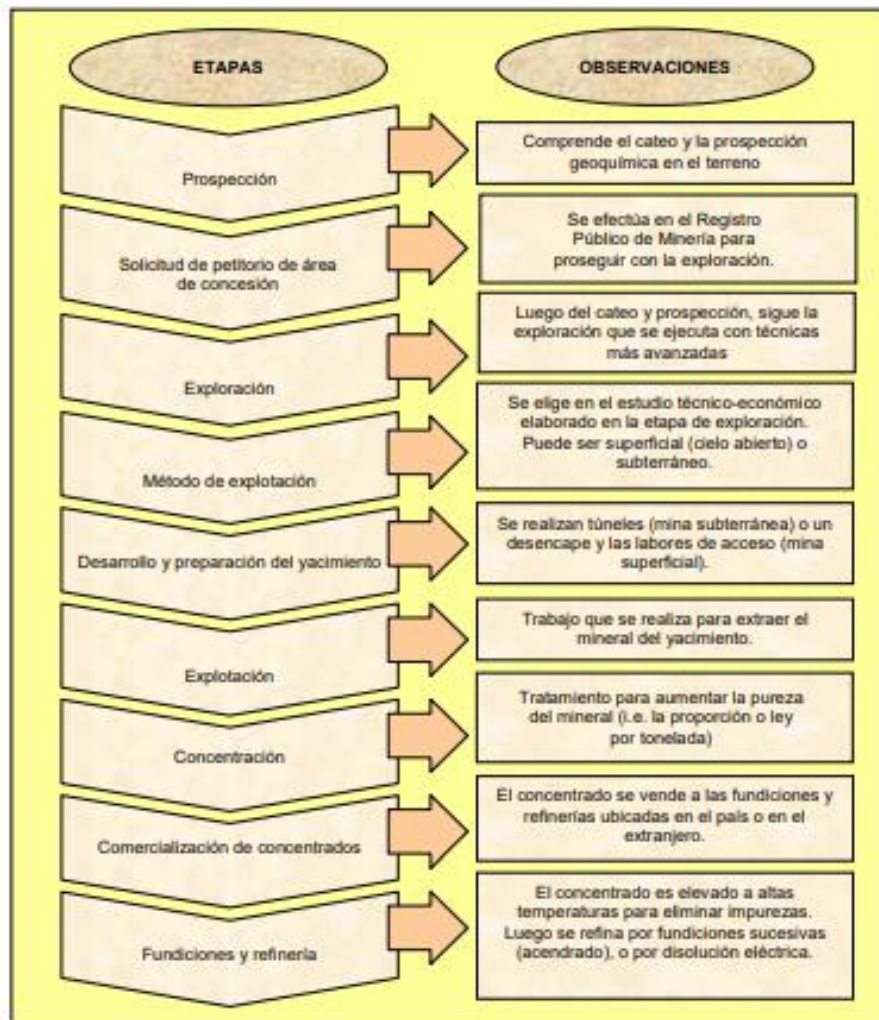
ETAPAS

OBSERVACIONES

Prospección

Comprende el cateo y la prospección geoquímica en el terreno

Solicitud de petitorio de área de concesión

Se efectúa en el Registro Público de Minería para proseguir con la exploración.

Exploración

Luego del cateo y prospección, sigue la exploración que se ejecuta con técnicas más avanzadas

Método de explotación

Se elige en el estudio técnico-económico elaborado en la etapa de exploración. Puede ser superficial (cielo abierto) o subterráneo.

Desarrollo y preparación del yacimiento

Se realizan túneles (mina subterránea) o un desencape y las labores de acceso (mina superficial).

Explotación

Trabajo que se realiza para extraer el mineral del yacimiento.

Concentración

Tratamiento para aumentar la pureza del mineral (i.e. la proporción o ley por tonelada)

Comercialización de concentrados

El concentrado se vende a las fundiciones y refinerías ubicadas en el país o en el extranjero.

Fundiciones y refinería

El concentrado es elevado a altas temperaturas para eliminar impurezas. Luego se refina por fundiciones sucesivas (acendrado), o por disolución eléctrica.